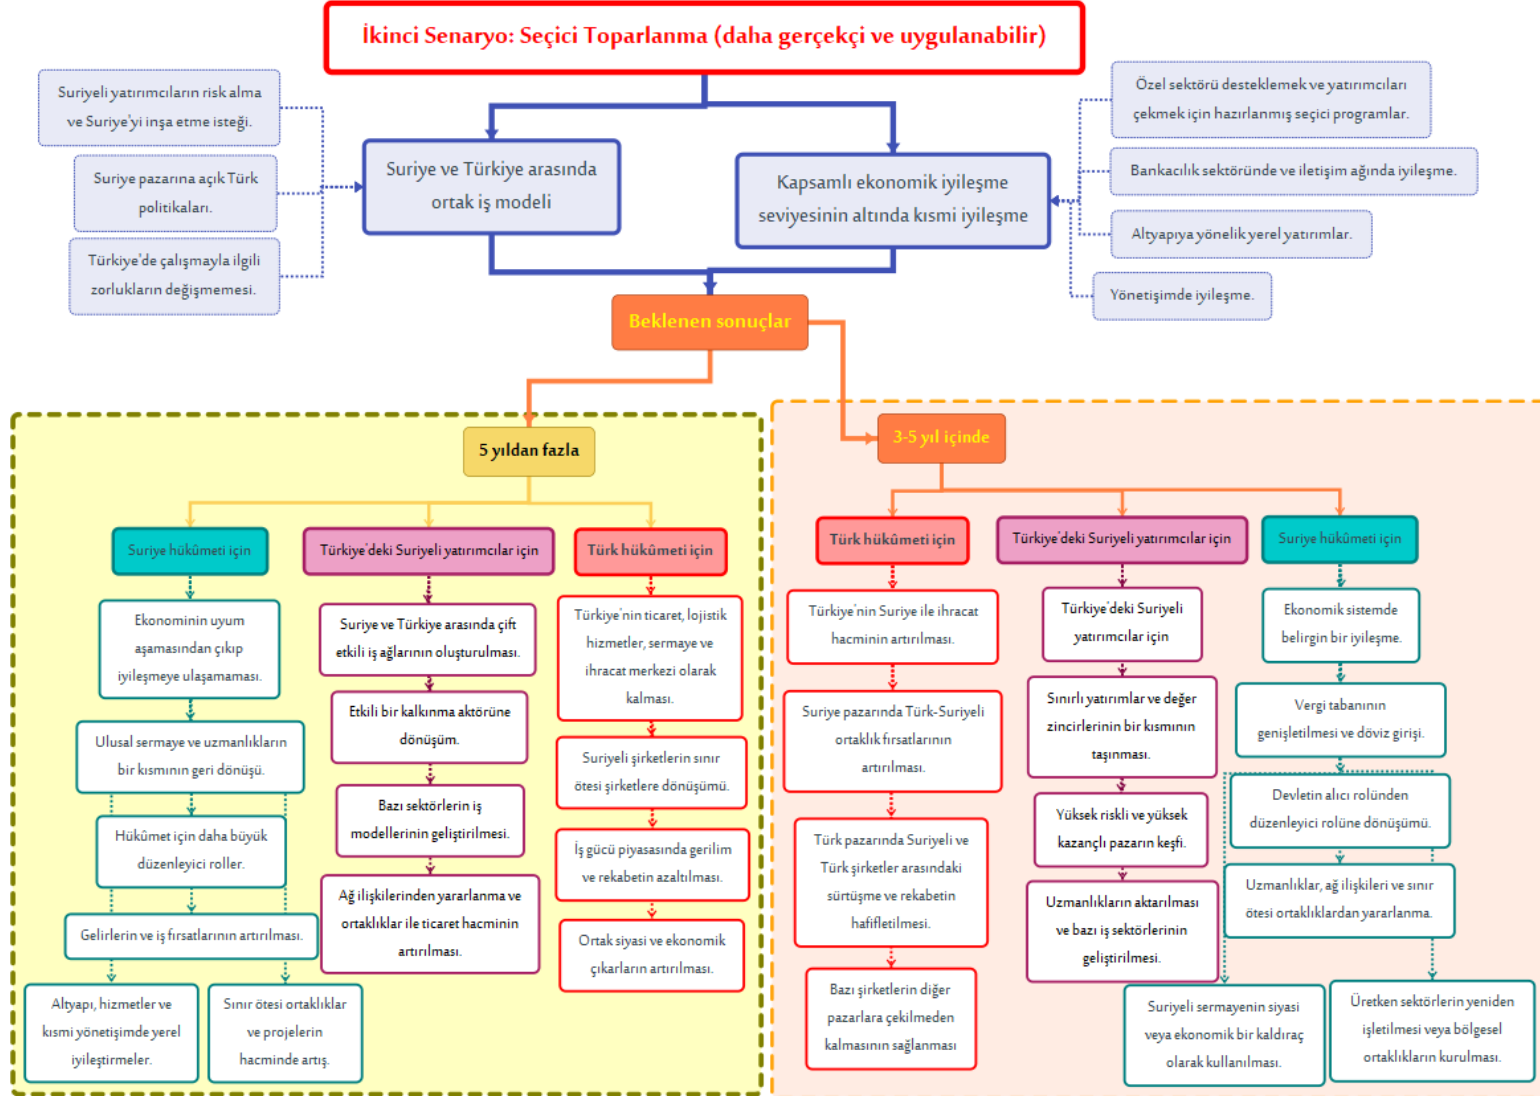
İkinci Senaryo: Seçici Toparlanma (daha gerçekçi ve uygulanabilir)

Suriyeli yatırımcıların risk alma ve Suriye'yi inşa etme isteği.

Suriye pazarına açık Türk politikaları.

Türkiye'de çalışmayla ilgili zorlukların değişmemesi.

Suriye ve Türkiye arasında ortak iş modeli

Kapsamlı ekonomik iyileşme seviyesinin altında kısmi iyileşme

Özel sektörü desteklemek ve yatırımcıları çekmek için hazırlanmış seçici programlar.

Bankacılık sektöründe ve iletişim ağında iyileşme.

Altyapıya yönelik yerel yatırımlar.

Yönetişimde iyileşme.

Beklenen sonuçlar

5 yıldan fazla

Suriye hükümeti için

Ekonominin uyum aşamasından çıkıp iyileşmeye ulaşamaması.

Ulusal sermaye ve uzmanlıkların bir kısmının geri dönüşü.

Hükümet için daha büyük düzenleyici roller.

Gelirlerin ve iş fırsatlarının artırılması.

Altyapı, hizmetler ve kısmi yönetişimde yerel iyileştirmeler.

Sınır ötesi ortaklıklar ve projelerin hacminde artış.

Türkiye'deki Suriyeli yatırımcılar için

Suriye ve Türkiye arasında çift etkili iş ağlarının oluşturulması.

Etkili bir kalkınma aktörüne dönüşüm.

Bazı sektörlerin iş modellerinin geliştirilmesi.

Ağ ilişkilerinden yararlanma ve ortaklıklar ile ticaret hacminin artırılması.

Türk hükümeti için

Türkiye'nin ticaret, lojistik hizmetler, sermaye ve ihracat merkezi olarak kalması.

Suriyeli şirketlerin sınır ötesi şirketlere dönüşümü.

İş gücü piyasasında gerilim ve rekabetin azaltılması.

Ortak siyasi ve ekonomik çıkarların artırılması.

3-5 yıl içinde

Türk hükümeti için

Türkiye'nin Suriye ile ihracat hacminin artırılması.

Suriye pazarında Türk-Suriyeli ortaklık fırsatlarının artırılması.

Türk pazarında Suriyeli ve Türk şirketler arasındaki sürtüşme ve rekabetin hafifletilmesi.

Bazı şirketlerin diğer pazarlara çekilmeden kalmasının sağlanması

Türkiye'deki Suriyeli yatırımcılar için

Türkiye'deki Suriyeli yatırımcılar için

Sınırlı yatırımlar ve değer zincirlerinin bir kısmının taşınması.

Yüksek riskli ve yüksek kazançlı pazarın keşfi.

Uzmanlıkların aktarılması ve bazı iş sektörlerinin geliştirilmesi.

Suriye hükümeti için

Ekonomik sistemde belirgin bir iyileşme.

Vergi tabanının genişletilmesi ve döviz girişi.

Devletin alıcı rolünden düzenleyici rolüne dönüşümü.

Uzmanlıklar, ağ ilişkileri ve sınır ötesi ortaklıklardan yararlanma.

Suriyeli sermayenin siyasi veya ekonomik bir kaldıraç olarak kullanılması.

Üretken sektörlerin yeniden işletilmesi veya bölgesel ortaklıkların kurulması.